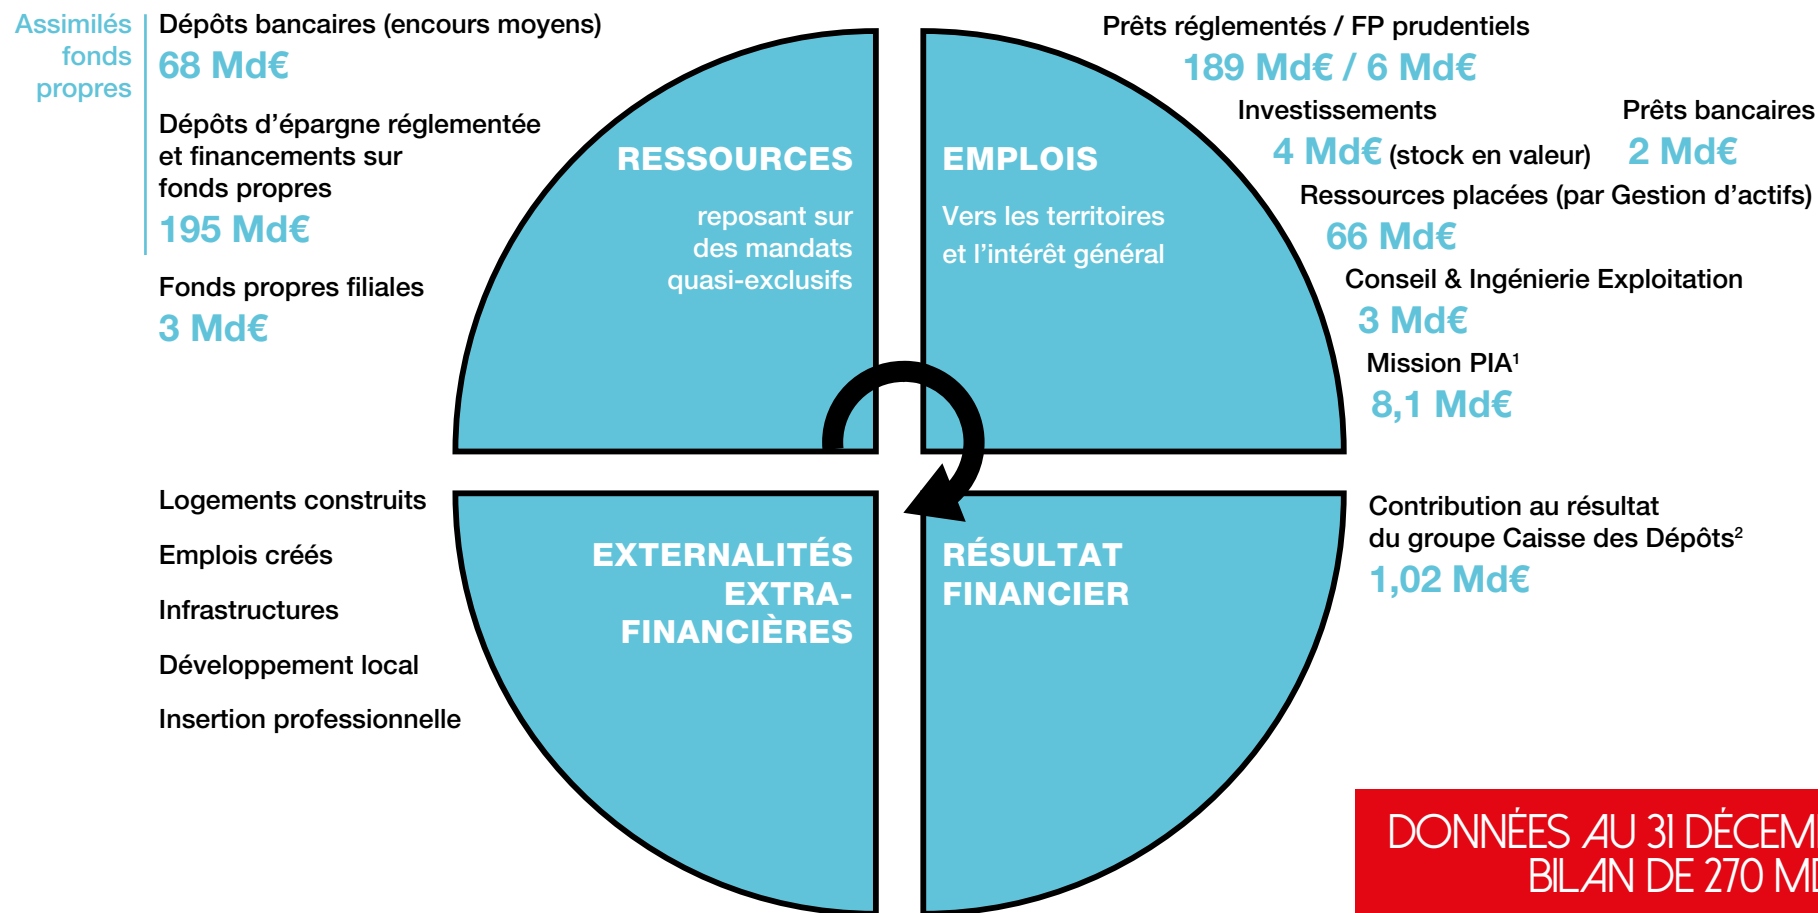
Assimilés fonds propres

Dépôts bancaires (encours moyens)
68 Md€

Dépôts d'épargne réglementée et financements sur fonds propres
195 Md€

Fonds propres filiales
3 Md€

RESSOURCES

reposant sur des mandats quasi-exclusifs

EMPLOIS

Vers les territoires et l'intérêt général

Prêts réglementés / FP prudentiels
189 Md€ / 6 Md€

Investissements
4 Md€ (stock en valeur)

Prêts bancaires
2 Md€

Ressources placées (par Gestion d'actifs)
66 Md€

Conseil & Ingénierie Exploitation
3 Md€

Mission PIA$^1$
8,1 Md€

Logements construits

Emplois créés

Infrastructures

Développement local

Insertion professionnelle

EXTERNALITÉS EXTRA-FINANCIÈRES

RÉSULTAT FINANCIER

Contribution au résultat du groupe Caisse des Dépôts$^2$
1,02 Md€

DONNÉES AU 31 DÉCEM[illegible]
BILAN DE 270 M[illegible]